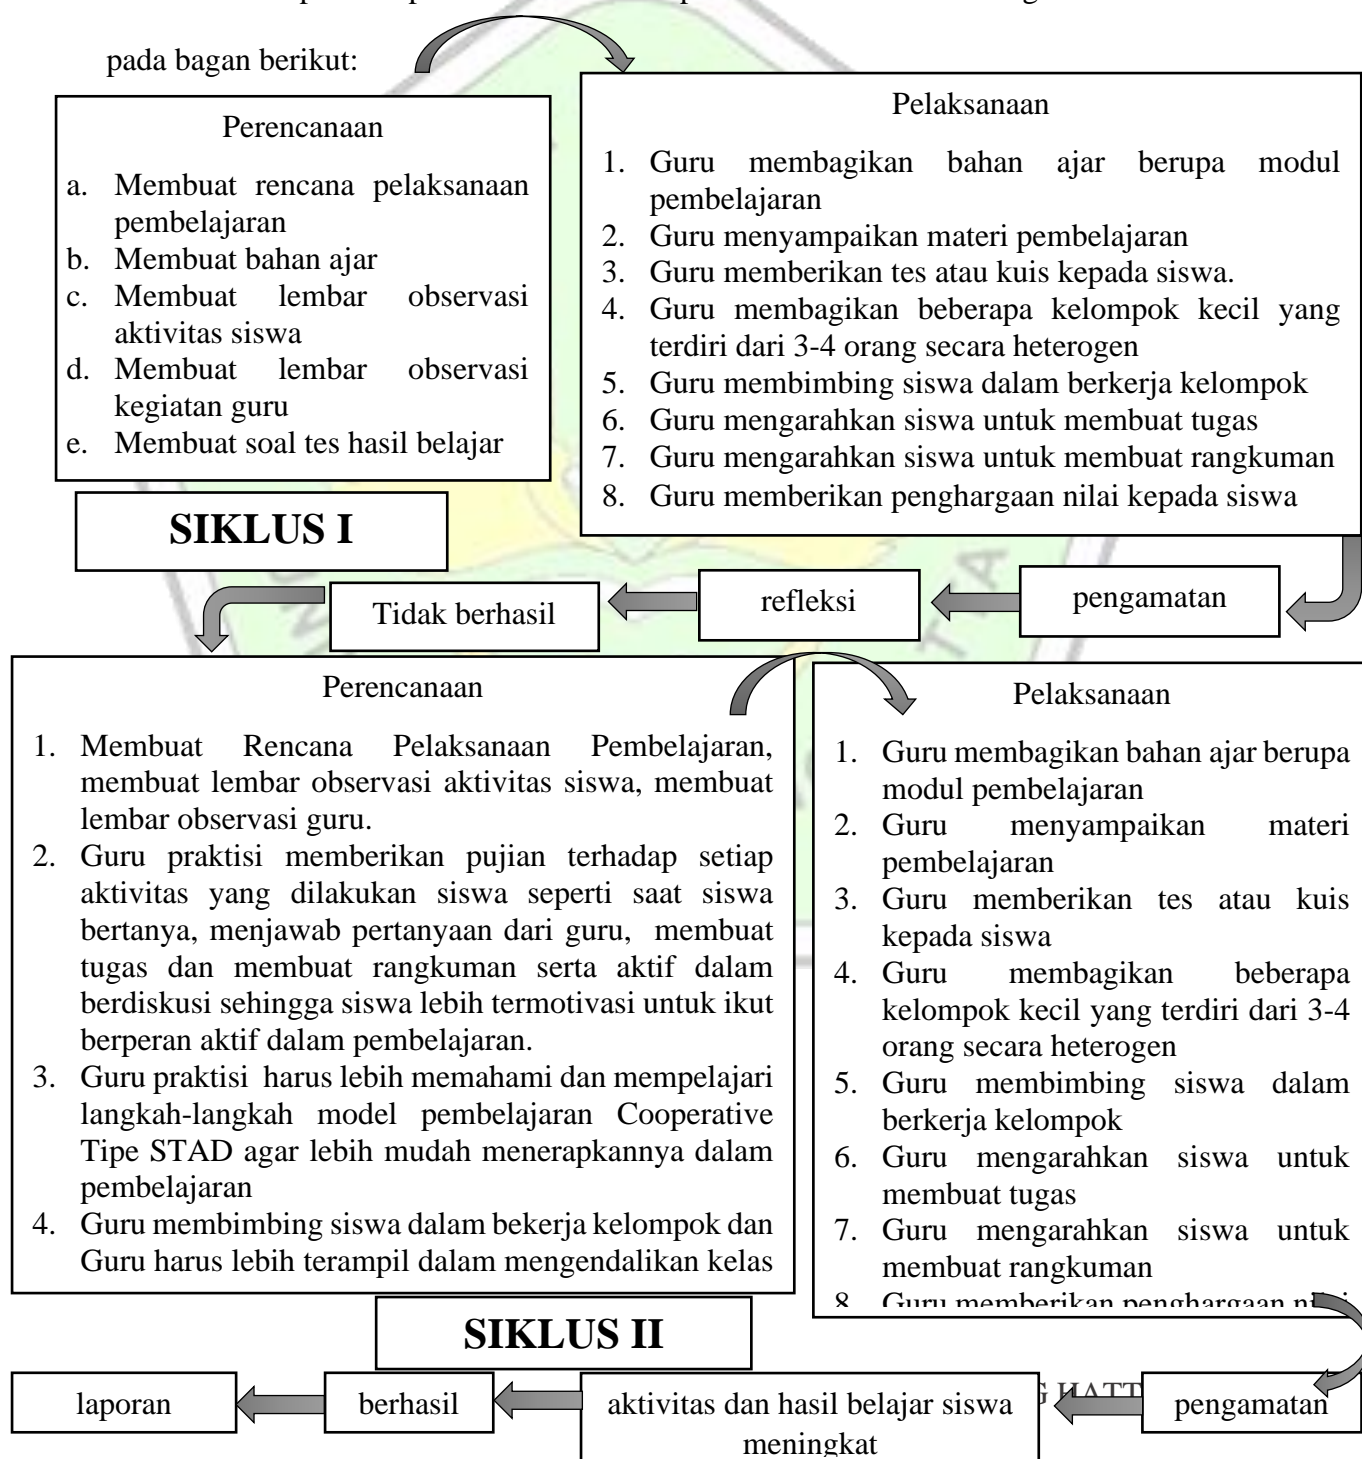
pada bagan berikut:

Perencanaan

a. Membuat rencana pelaksanaan pembelajaran
b. Membuat bahan ajar
c. Membuat lembar observasi aktivitas siswa
d. Membuat lembar observasi kegiatan guru
e. Membuat soal tes hasil belajar

Pelaksanaan

1. Guru membagikan bahan ajar berupa modul pembelajaran
2. Guru menyampaikan materi pembelajaran
3. Guru memberikan tes atau kuis kepada siswa.
4. Guru membagikan beberapa kelompok kecil yang terdiri dari 3-4 orang secara heterogen
5. Guru membimbing siswa dalam berkerja kelompok
6. Guru mengarahkan siswa untuk membuat tugas
7. Guru mengarahkan siswa untuk membuat rangkuman
8. Guru memberikan penghargaan nilai kepada siswa

SIKLUS I

Tidak berhasil

refleksi

pengamatan

Perencanaan

1. Membuat Rencana Pelaksanaan Pembelajaran, membuat lembar observasi aktivitas siswa, membuat lembar observasi guru.
2. Guru praktisi memberikan pujian terhadap setiap aktivitas yang dilakukan siswa seperti saat siswa bertanya, menjawab pertanyaan dari guru, membuat tugas dan membuat rangkuman serta aktif dalam berdiskusi sehingga siswa lebih termotivasi untuk ikut berperan aktif dalam pembelajaran.
3. Guru praktisi harus lebih memahami dan mempelajari langkah-langkah model pembelajaran Cooperative Tipe STAD agar lebih mudah menerapkannya dalam pembelajaran
4. Guru membimbing siswa dalam bekerja kelompok dan Guru harus lebih terampil dalam mengendalikan kelas

Pelaksanaan

1. Guru membagikan bahan ajar berupa modul pembelajaran
2. Guru menyampaikan materi pembelajaran
3. Guru memberikan tes atau kuis kepada siswa
4. Guru membagikan beberapa kelompok kecil yang terdiri dari 3-4 orang secara heterogen
5. Guru membimbing siswa dalam berkerja kelompok
6. Guru mengarahkan siswa untuk membuat tugas
7. Guru mengarahkan siswa untuk membuat rangkuman
8. Guru memberikan penghargaan n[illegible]

SIKLUS II

laporan

berhasil

aktivitas dan hasil belajar siswa meningkat

pengamatan